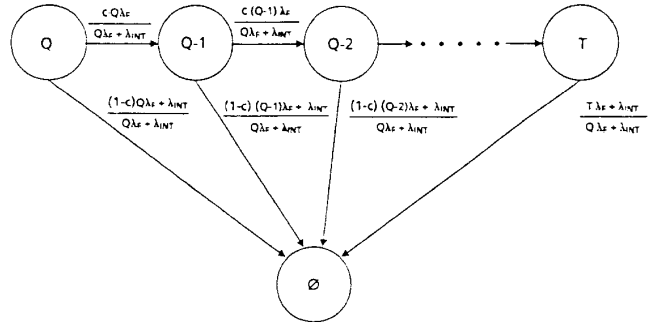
Q

$\frac{c\,Q\lambda_F}{Q\lambda_F + \lambda_{INT}}$

Q-1

$\frac{c\,(Q-1)\,\lambda_F}{Q\lambda_F + \lambda_{INT}}$

Q-2

T

$\frac{(1-c)Q\lambda_F + \lambda_{INT}}{Q\lambda_F + \lambda_{INT}}$

$\frac{(1-c)\,(Q-1)\lambda_F + \lambda_{INT}}{Q\lambda_F + \lambda_{INT}}$

$\frac{(1-c)\,(Q-2)\lambda_F + \lambda_{INT}}{Q\lambda_F + \lambda_{INT}}$

$\frac{T\,\lambda_F + \lambda_{INT}}{Q\,\lambda_F + \lambda_{INT}}$

Ø